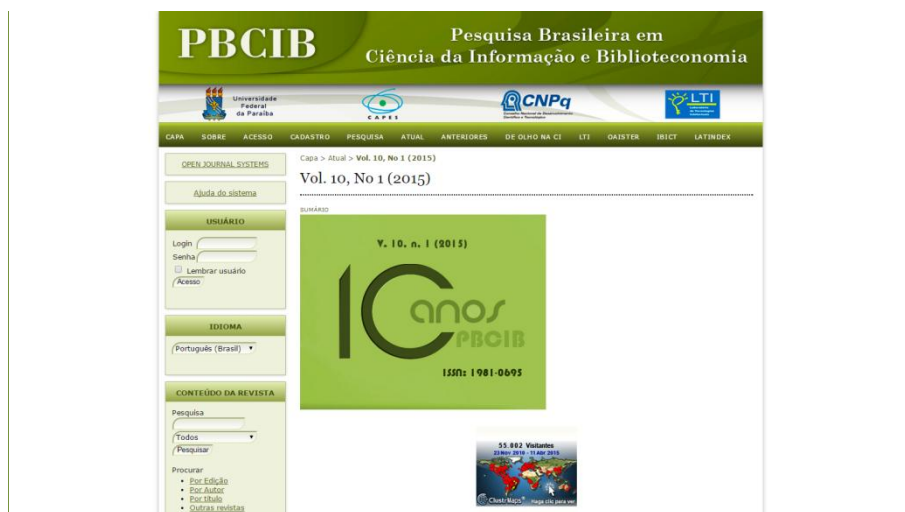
PBCIB Pesquisa Brasileira em Ciência da Informação e Biblioteconomia

Universidade Federal da Paraíba

CAPES

CNPq

LTI

CAPA SOBRE ACESSO CADASTRO PESQUISA ATUAL ANTERIORES DE OLHO NA CI LTI OAISTER IBICT LATINDEX

OPEN JOURNAL SYSTEMS

Ajuda do sistema

USUÁRIO

Login

Senha

Lembrar usuário

Acesso

IDIOMA

Português (Brasil)

CONTEÚDO DA REVISTA

Pesquisa

Todos

Pesquisar

Procurar

• Por Edição
• Por Autor
• Por título
• Outras revistas

Capa > Atual > Vol. 10, No 1 (2015)

Vol. 10, No 1 (2015)

SUMÁRIO

V. 10. n. 1 (2015)

10 anos PBCIB

ISSN: 1981-0695

55.002 Visitantes
23 Nov 2010 - 11 Abr 2015

ClustrMaps Haga clic para ver